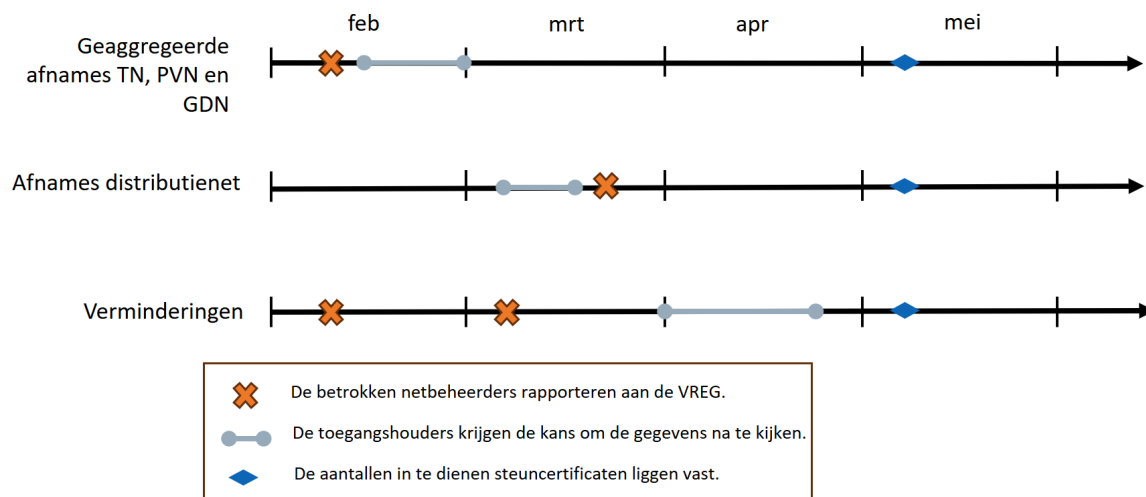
feb
mrt
apr
mei

Geaggregeerde afnames TN, PVN en GDN

Afnames distributienet

Verminderingen

De betrokken netbeheerders rapporteren aan de VREG.

De toegangshouders krijgen de kans om de gegevens na te kijken.

De aantallen in te dienen steuncertificaten liggen vast.